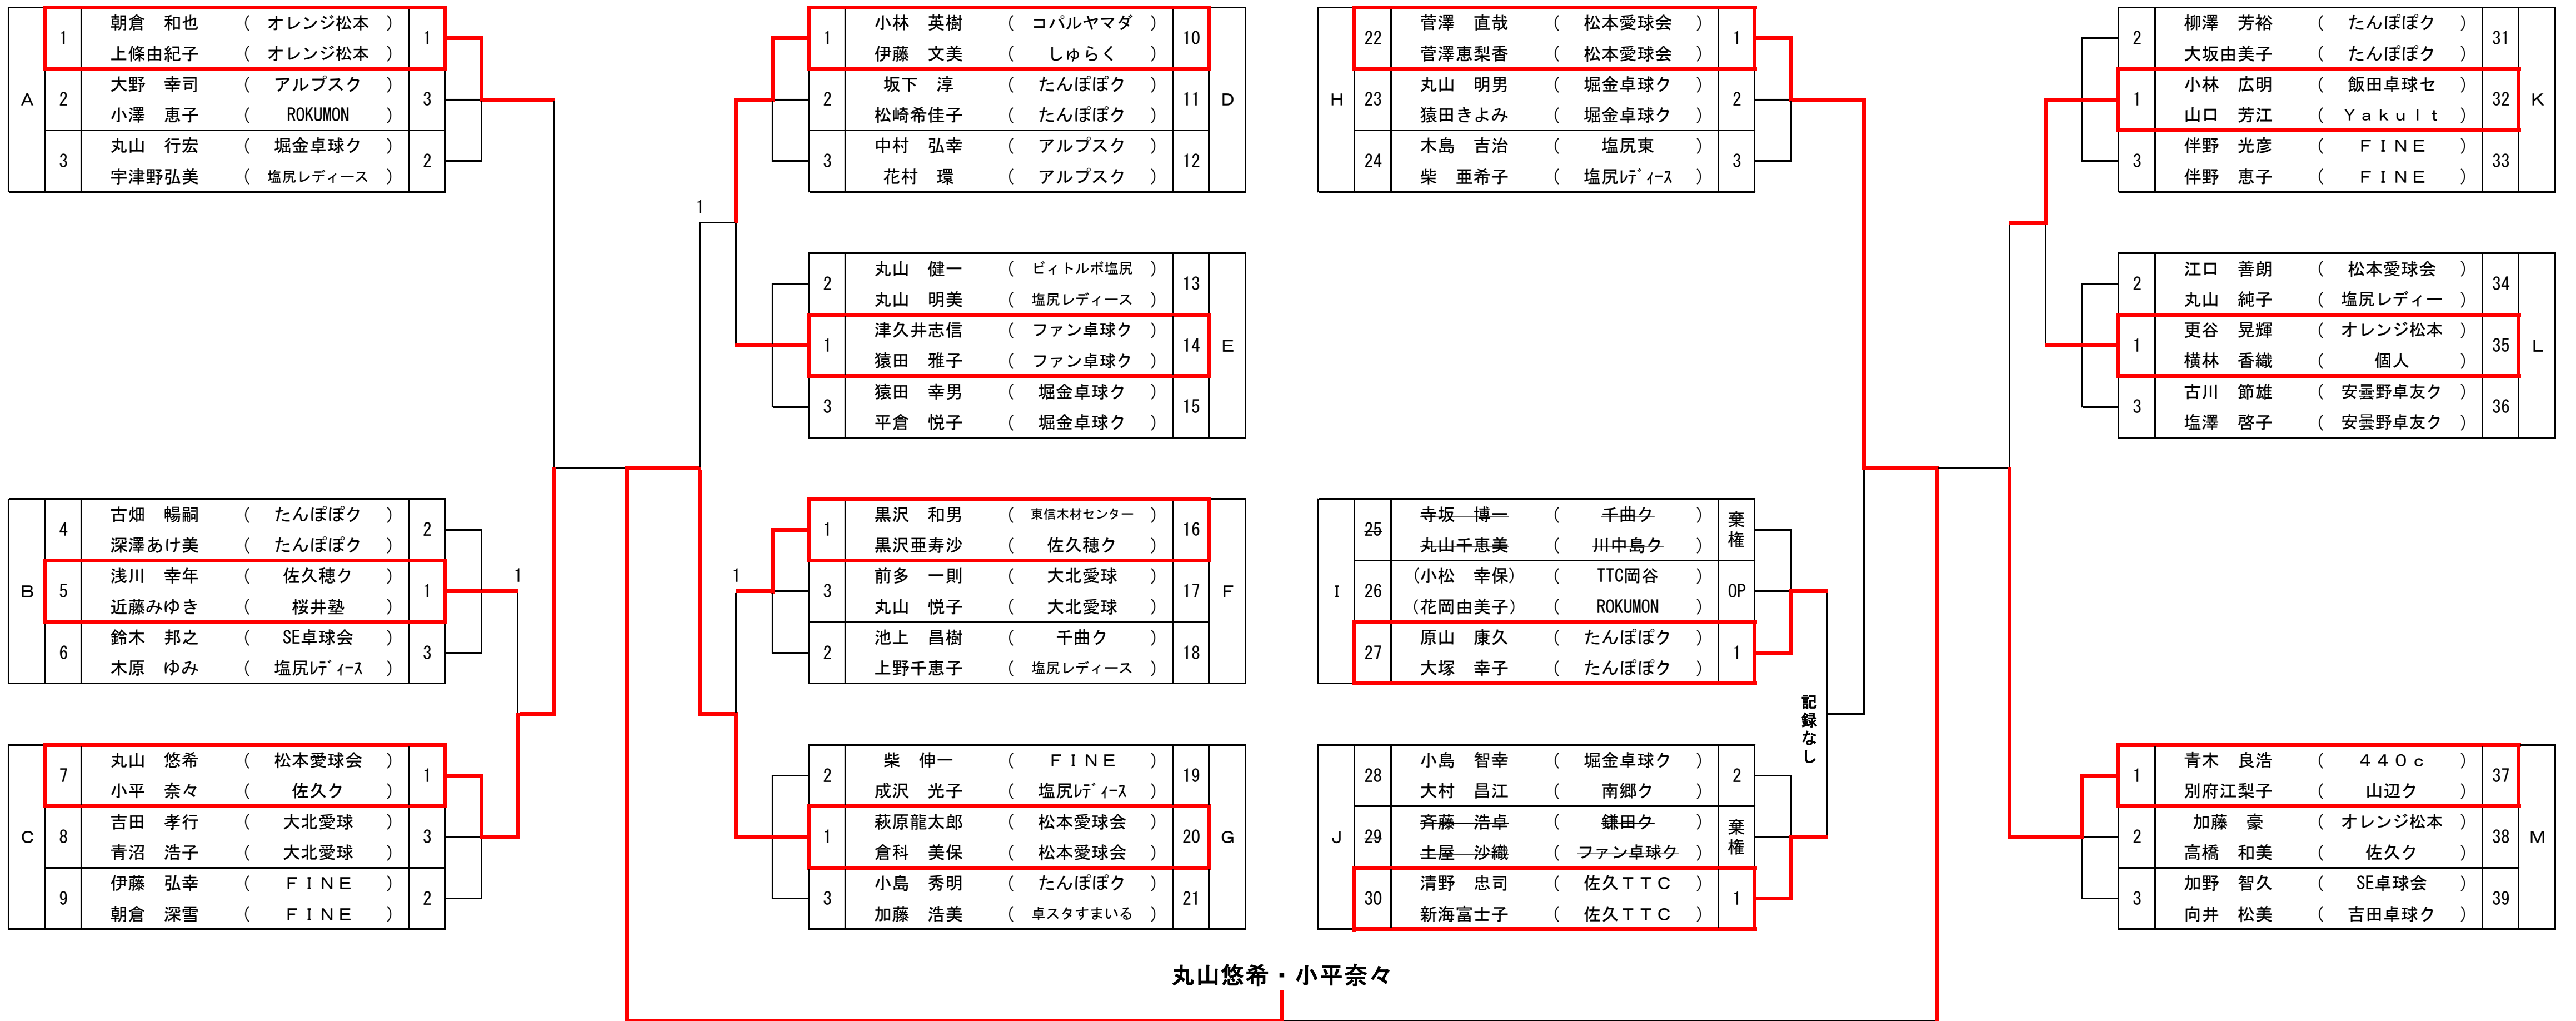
A
1 朝倉 和也 ( オレンジ松本 ) 1
上條由紀子 ( オレンジ松本 )
2 大野 幸司 ( アルプスク ) 3
小澤 恵子 ( ROKUMON )
3 丸山 行宏 ( 堀金卓球ク ) 2
宇津野弘美 ( 塩尻レディース )

B
4 古畑 暢嗣 ( たんぽぽク ) 2
深澤あけ美 ( たんぽぽク )
5 浅川 幸年 ( 佐久穂ク ) 1
近藤みゆき ( 桜井塾 )
6 鈴木 邦之 ( SE卓球会 ) 3
木原 ゆみ ( 塩尻レディース )

1

C
7 丸山 悠希 ( 松本愛球会 ) 1
小平 奈々 ( 佐久ク )
8 吉田 孝行 ( 大北愛球 ) 3
青沼 浩子 ( 大北愛球 )
9 伊藤 弘幸 ( FINE ) 2
朝倉 深雪 ( FINE )

D
1 小林 英樹 ( コパルヤマダ ) 10
伊藤 文美 ( しゅらく )
2 坂下 淳 ( たんぽぽク ) 11
松崎希佳子 ( たんぽぽク )
3 中村 弘幸 ( アルプスク ) 12
花村 環 ( アルプスク )

1

E
2 丸山 健一 ( ビィトルボ塩尻 ) 13
丸山 明美 ( 塩尻レディース )
1 津久井志信 ( ファン卓球ク ) 14
猿田 雅子 ( ファン卓球ク )
3 猿田 幸男 ( 堀金卓球ク ) 15
平倉 悦子 ( 堀金卓球ク )

F
1 黒沢 和男 ( 東信木材センター ) 16
黒沢亜寿沙 ( 佐久穂ク )
3 前多 一則 ( 大北愛球 ) 17
丸山 悦子 ( 大北愛球 )
2 池上 昌樹 ( 千曲ク ) 18
上野千恵子 ( 塩尻レディース )

1

G
2 柴 伸一 ( FINE ) 19
成沢 光子 ( 塩尻レディース )
1 萩原龍太郎 ( 松本愛球会 ) 20
倉科 美保 ( 松本愛球会 )
3 小島 秀明 ( たんぽぽク ) 21
加藤 浩美 ( 卓スタすまいる )

H
22 菅澤 直哉 ( 松本愛球会 ) 1
菅澤恵梨香 ( 松本愛球会 )
23 丸山 明男 ( 堀金卓球ク ) 2
猿田きよみ ( 堀金卓球ク )
24 木島 吉治 ( 塩尻東 ) 3
柴 亜希子 ( 塩尻レディース )

I
25 寺坂 博一 ( 千曲ク ) 棄権
丸山千恵美 ( 川中島ク )
26 (小松 幸保) ( TTC岡谷 ) OP
(花岡由美子) ( ROKUMON )
27 原山 康久 ( たんぽぽク ) 1
大塚 幸子 ( たんぽぽク )

記録なし

J
28 小島 智幸 ( 堀金卓球ク ) 2
大村 昌江 ( 南郷ク )
29 斉藤 浩卓 ( 鎌田ク ) 棄権
土屋 沙織 ( ファン卓球ク )
30 清野 忠司 ( 佐久TTC ) 1
新海富士子 ( 佐久TTC )

K
2 柳澤 芳裕 ( たんぽぽク ) 31
大坂由美子 ( たんぽぽク )
1 小林 広明 ( 飯田卓球セ ) 32
山口 芳江 ( Yakult )
3 伴野 光彦 ( FINE ) 33
伴野 恵子 ( FINE )

L
2 江口 善朗 ( 松本愛球会 ) 34
丸山 純子 ( 塩尻レディー )
1 更谷 晃輝 ( オレンジ松本 ) 35
横林 香織 ( 個人 )
3 古川 節雄 ( 安曇野卓友ク ) 36
塩澤 啓子 ( 安曇野卓友ク )

M
1 青木 良浩 ( 440c ) 37
別府江梨子 ( 山辺ク )
2 加藤 豪 ( オレンジ松本 ) 38
高橋 和美 ( 佐久ク )
3 加野 智久 ( SE卓球会 ) 39
向井 松美 ( 吉田卓球ク )

丸山悠希・小平奈々